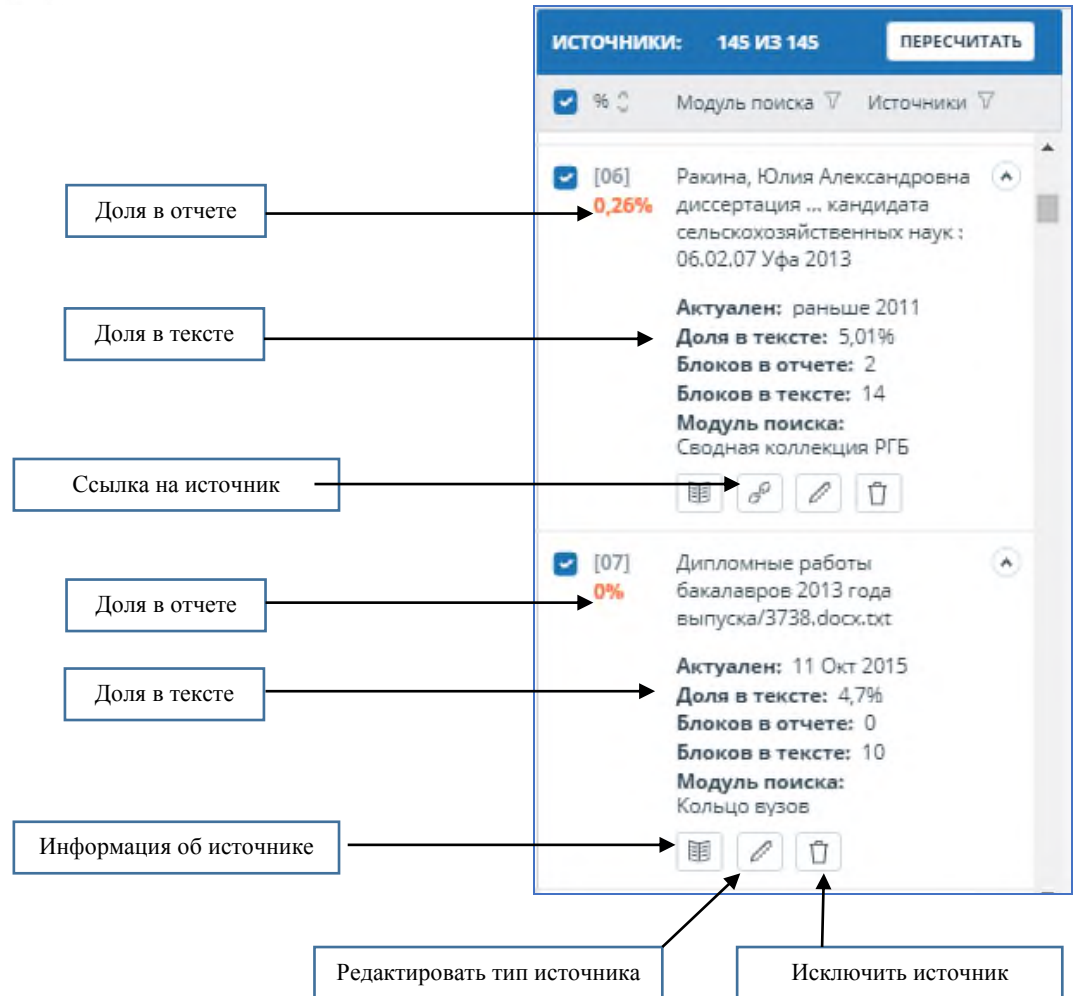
ИСТОЧНИКИ: 145 ИЗ 145 ПЕРЕСЧИТАТЬ

% Модуль поиска Источники

[06]
0,26%
Ракина, Юлия Александровна диссертация ... кандидата сельскохозяйственных наук : 06.02.07 Уфа 2013

Актуален: раньше 2011
Доля в тексте: 5,01%
Блоков в отчете: 2
Блоков в тексте: 14
Модуль поиска:
Сводная коллекция РГБ

[07]
0%
Дипломные работы бакалавров 2013 года выпуска/3738.docx.txt

Актуален: 11 Окт 2015
Доля в тексте: 4,7%
Блоков в отчете: 0
Блоков в тексте: 10
Модуль поиска:
Кольцо вузов

Доля в отчете

Доля в тексте

Ссылка на источник

Доля в отчете

Доля в тексте

Информация об источнике

Редактировать тип источника

Исключить источник